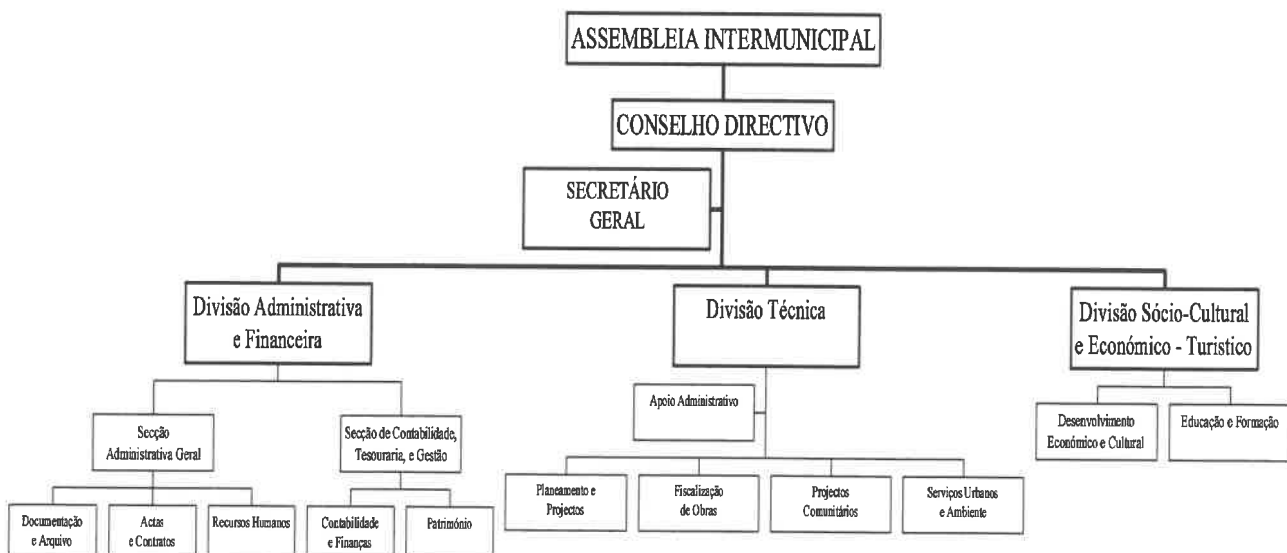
ASSEMBLEIA INTERMUNICIPAL

CONSELHO DIRECTIVO

SECRETÁRIO GERAL

Divisão Administrativa e Financeira

Divisão Técnica

Divisão Sócio-Cultural e Económico - Turistico

Secção Administrativa Geral

Secção de Contabilidade, Tesouraria, e Gestão

Apoio Administrativo

Desenvolvimento Económico e Cultural

Educação e Formação

Documentação e Arquivo

Actas e Contratos

Recursos Humanos

Contabilidade e Finanças

Património

Planeamento e Projectos

Fiscalização de Obras

Projectos Comunitários

Serviços Urbanos e Ambiente